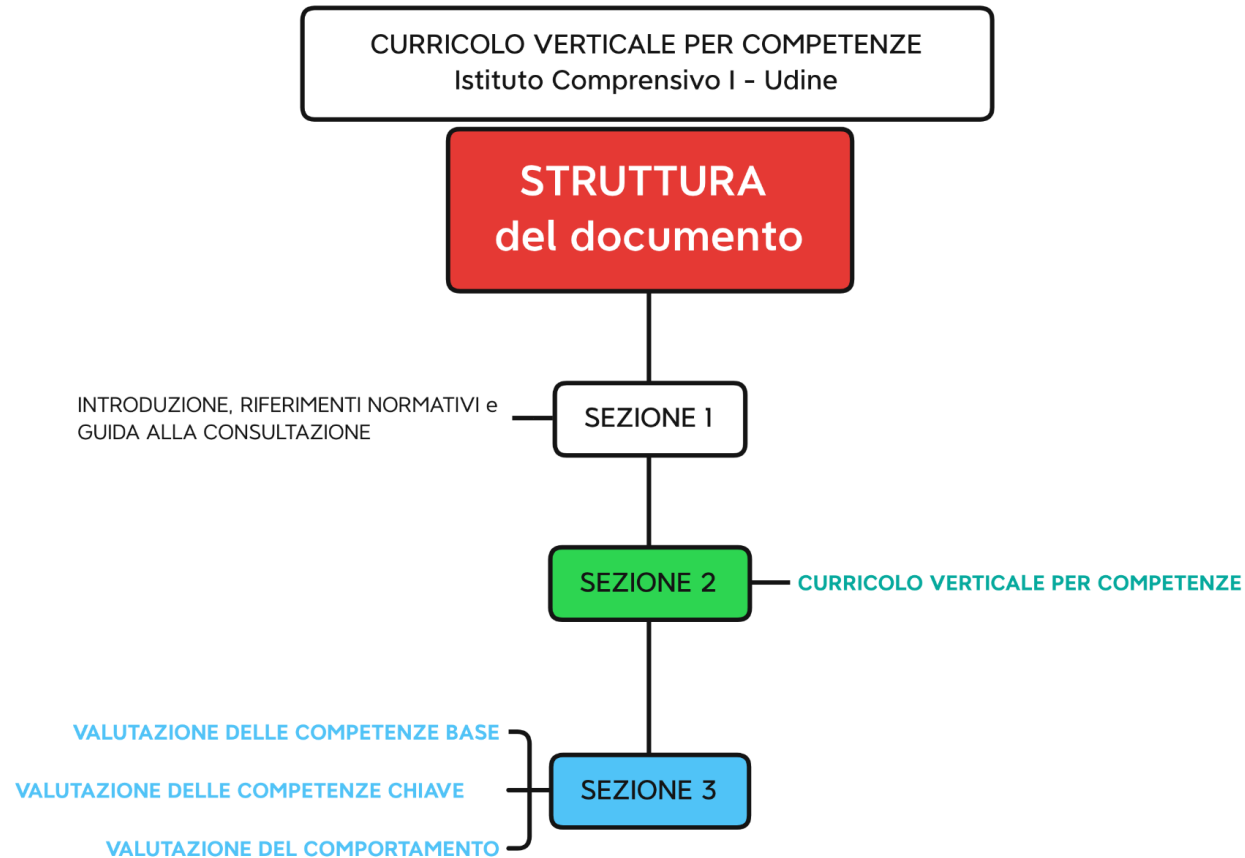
CURRICOLO VERTICALE PER COMPETENZE
Istituto Comprensivo I - Udine

STRUTTURA
del documento

INTRODUZIONE, RIFERIMENTI NORMATIVI e GUIDA ALLA CONSULTAZIONE

SEZIONE 1

SEZIONE 2

CURRICOLO VERTICALE PER COMPETENZE

VALUTAZIONE DELLE COMPETENZE BASE

VALUTAZIONE DELLE COMPETENZE CHIAVE

VALUTAZIONE DEL COMPORTAMENTO

SEZIONE 3